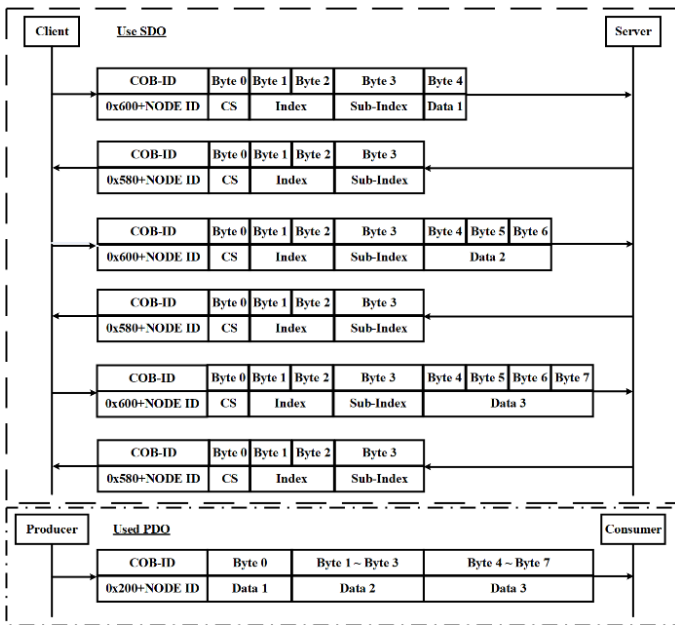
Client

Use SDO

Server

| COB-ID | Byte 0 | Byte 1 | Byte 2 | Byte 3 | Byte 4 |
|---|---|---|---|---|---|
| 0x600+NODE ID | CS | Index | | Sub-Index | Data 1 |

| COB-ID | Byte 0 | Byte 1 | Byte 2 | Byte 3 |
|---|---|---|---|---|
| 0x580+NODE ID | CS | Index | | Sub-Index |

| COB-ID | Byte 0 | Byte 1 | Byte 2 | Byte 3 | Byte 4 | Byte 5 | Byte 6 |
|---|---|---|---|---|---|---|---|
| 0x600+NODE ID | CS | Index | | Sub-Index | Data 2 | | |

| COB-ID | Byte 0 | Byte 1 | Byte 2 | Byte 3 |
|---|---|---|---|---|
| 0x580+NODE ID | CS | Index | | Sub-Index |

| COB-ID | Byte 0 | Byte 1 | Byte 2 | Byte 3 | Byte 4 | Byte 5 | Byte 6 | Byte 7 |
|---|---|---|---|---|---|---|---|---|
| 0x600+NODE ID | CS | Index | | Sub-Index | Data 3 | | | |

| COB-ID | Byte 0 | Byte 1 | Byte 2 | Byte 3 |
|---|---|---|---|---|
| 0x580+NODE ID | CS | Index | | Sub-Index |

Producer

Used PDO

Consumer

| COB-ID | Byte 0 | Byte 1 ~ Byte 3 | Byte 4 ~ Byte 7 |
|---|---|---|---|
| 0x200+NODE ID | Data 1 | Data 2 | Data 3 |